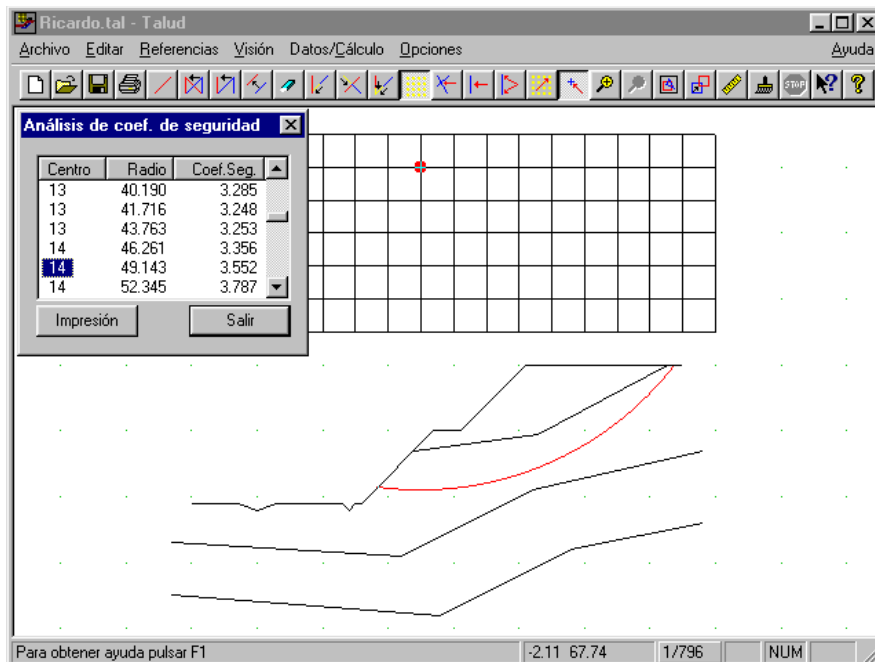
Ricardo.tal - Talud

Archivo Editar Referencias Visión Datos/Cálculo Opciones Ayuda

Análisis de coef. de seguridad

| Centro | Radio | Coef.Seg. |
|---|---|---|
| 13 | 40.190 | 3.285 |
| 13 | 41.716 | 3.248 |
| 13 | 43.763 | 3.253 |
| 14 | 46.261 | 3.356 |
| 14 | 49.143 | 3.552 |
| 14 | 52.345 | 3.787 |

Impresión Salir

Para obtener ayuda pulsar F1 -2.11 67.74 1/796 NUM